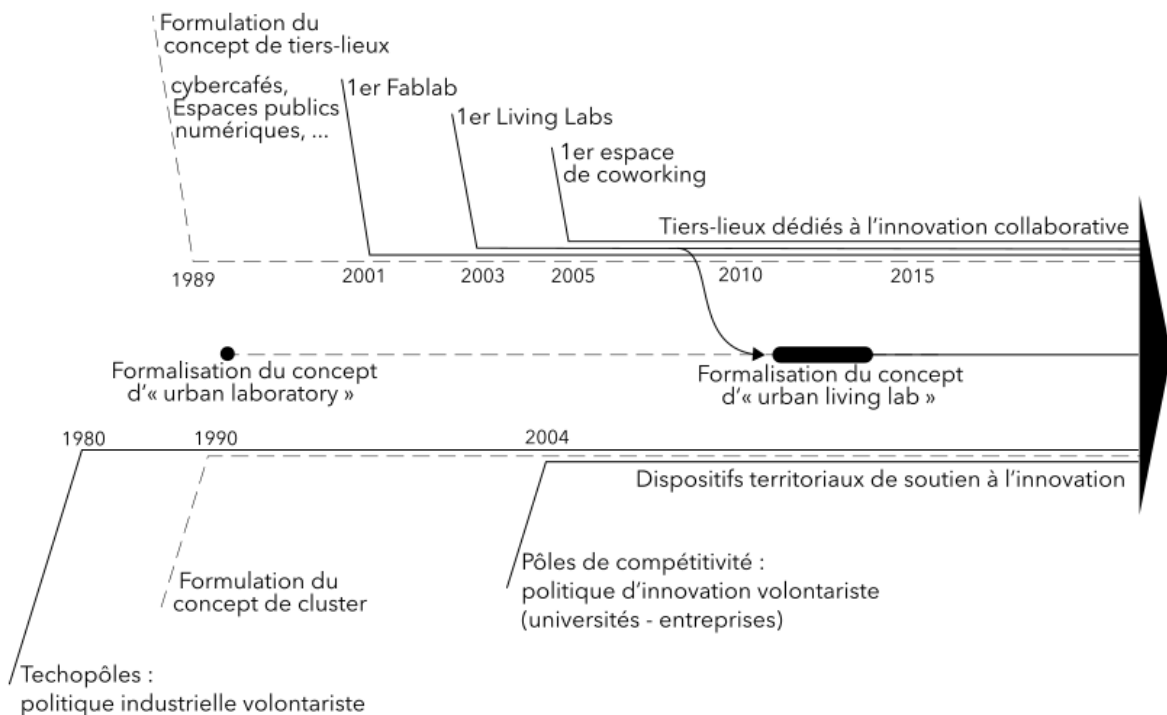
Formulation du concept de tiers-lieux

cybercafés, Espaces publics numériques, ...

1er Fablab

1er Living Labs

1er espace de coworking

Tiers-lieux dédiés à l'innovation collaborative

1989

2001

2003

2005

2010

2015

Formalisation du concept d'« urban laboratory »

Formalisation du concept d'« urban living lab »

1980

1990

2004

Dispositifs territoriaux de soutien à l'innovation

Pôles de compétitivité : politique d'innovation volontariste (universités - entreprises)

Formulation du concept de cluster

Techopôles : politique industrielle volontariste